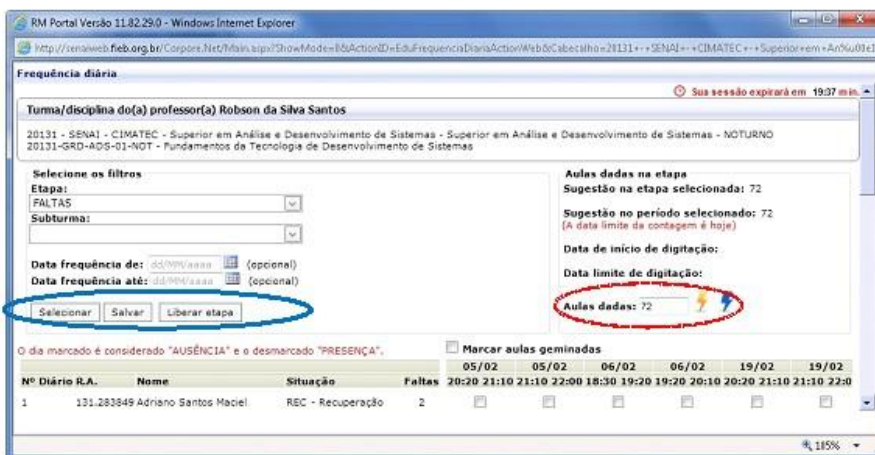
RM Portal Versão 11.82.29.0 - Windows Internet Explorer

http://senaiweb.fieb.org.br/Corpore.Net/Main.aspx?ShowMode=8&ActionID=EduFrequenciaDiariaActionWeb&Cabecalho=20131+-+SENAI+-+CIMATEC+-+Superior+em+An%u00e1

Frequência diária

Sua sessão expirará em 19:37 min.

Turma/disciplina do(a) professor(a) Robson da Silva Santos

20131 - SENAI - CIMATEC - Superior em Análise e Desenvolvimento de Sistemas - Superior em Análise e Desenvolvimento de Sistemas - NOTURNO
20131-GRD-ADS-01-NOT - Fundamentos da Tecnologia de Desenvolvimento de Sistemas

Selecione os filtros
Etapa:
FALTAS
Subturma:

Data frequência de: dd/MM/aaaa (opcional)
Data frequência até: dd/MM/aaaa (opcional)

Selecionar Salvar Liberar etapa

Aulas dadas na etapa
Sugestão na etapa selecionada: 72

Sugestão no período selecionado: 72
(A data limite da contagem é hoje)

Data de início de digitação:

Data limite de digitação:

Aulas dadas: 72

O dia marcado é considerado "AUSÊNCIA" e o desmarcado "PRESENÇA".

Marcar aulas geminadas

| Nº Diário | R.A. | Nome | Situação | Faltas | 05/02 20:20 21:10 | 05/02 21:10 22:00 | 06/02 18:30 19:20 | 06/02 19:20 20:10 | 19/02 20:20 21:10 | 19/02 21:10 22:0 |
|---|---|---|---|---|---|---|---|---|---|---|
| 1 | 131.283849 | Adriano Santos Maciel | REC - Recuperação | 2 | | | | | | |

115%